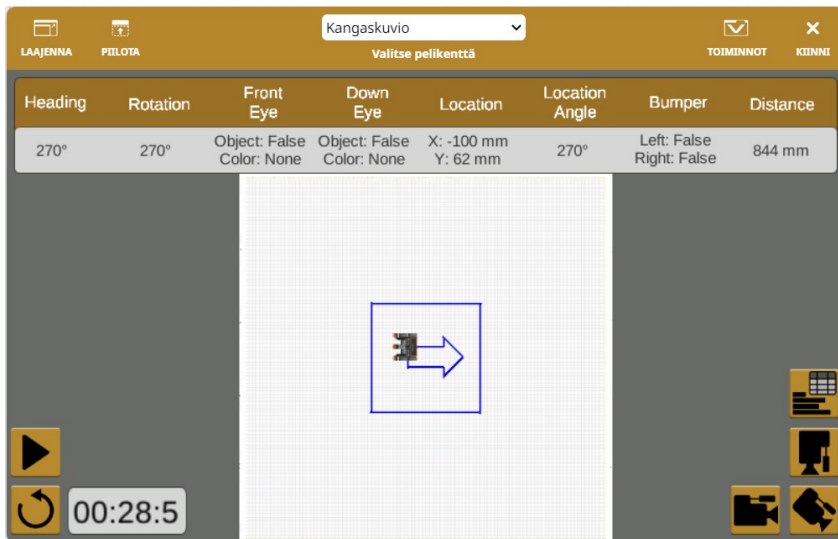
LAAJENNA PIILOTA Kangaskuvio Valitse pelikenttä TOIMINNOT KIINNI

| Heading | Rotation | Front Eye | Down Eye | Location | Location Angle | Bumper | Distance |
|---|---|---|---|---|---|---|---|
| 270° | 270° | Object: False Color: None | Object: False Color: None | X: -100 mm Y: 62 mm | 270° | Left: False Right: False | 844 mm |

00:28:5